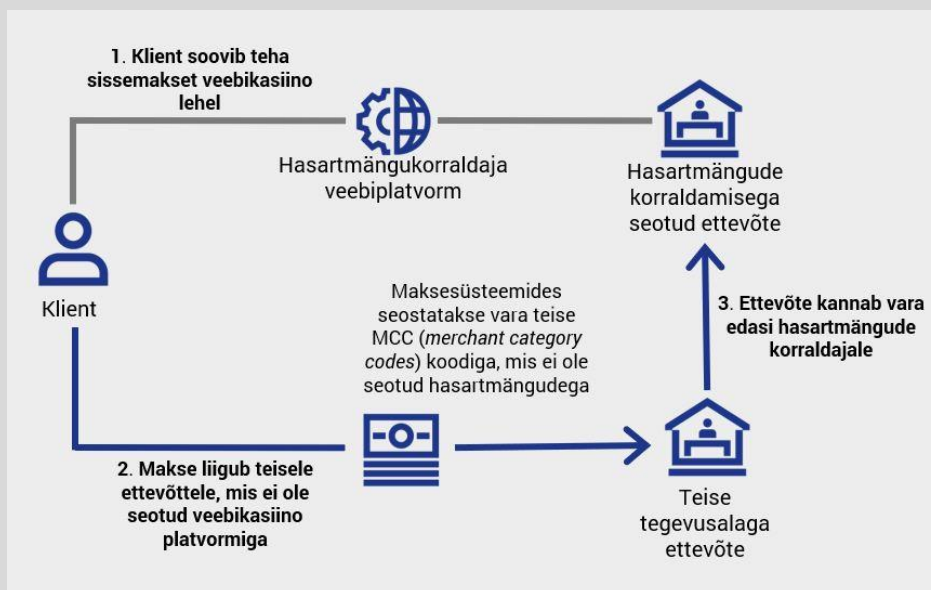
1. Klient soovib teha sissemakset veebikasiino lehel

Hasartmängukorraldaja veebiplatvorm

Hasartmängude korraldamisega seotud ettevõte

Klient

Maksesüsteemides seostatakse vara teise MCC (merchant category codes) koodiga, mis ei ole seotud hasartmängudega

3. Ettevõte kannab vara edasi hasartmängude korraldajale

2. Makse liigub teisele ettevõttele, mis ei ole seotud veebikasiino platvormiga

Teise tegevusalaga ettevõte